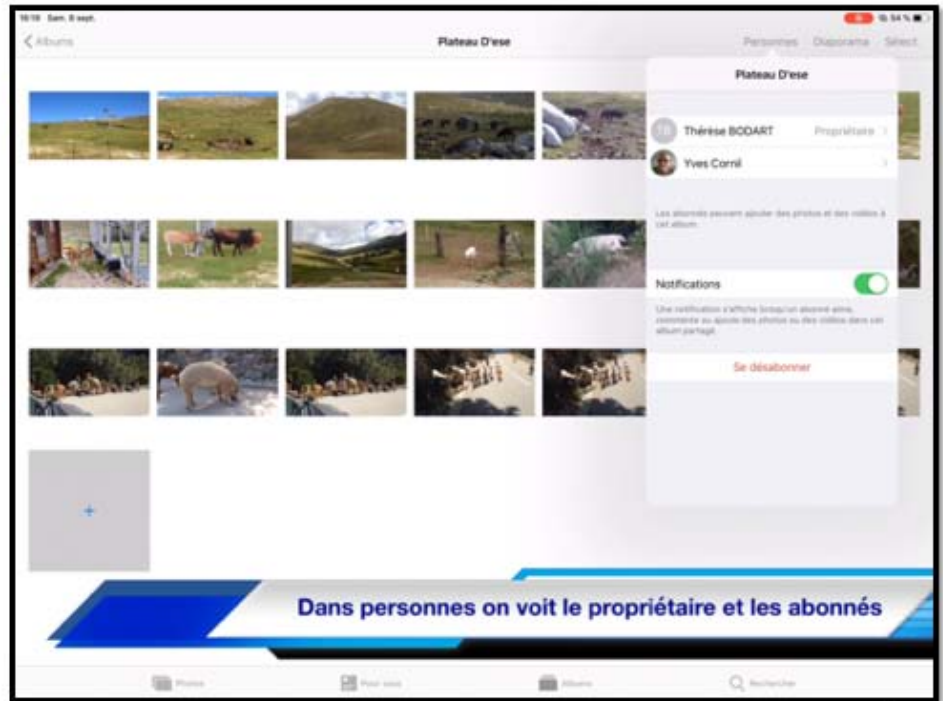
16:18 Sam. 8 sept.

16 54 %

< Albums

Plateau D'ese

Personnes Diaporama Sélect.

Plateau D'ese

TB Thérèse BODART Propriétaire >

Yves Cornil >

Les abonnés peuvent ajouter des photos et des vidéos à cet album.

Notifications

Une notification s'affiche lorsqu'un abonné aime, commente ou ajoute des photos ou des vidéos dans cet album partagé.

Se désabonner

+

Dans personnes on voit le propriétaire et les abonnés

Photos

Pour vous

Albums

Recherche